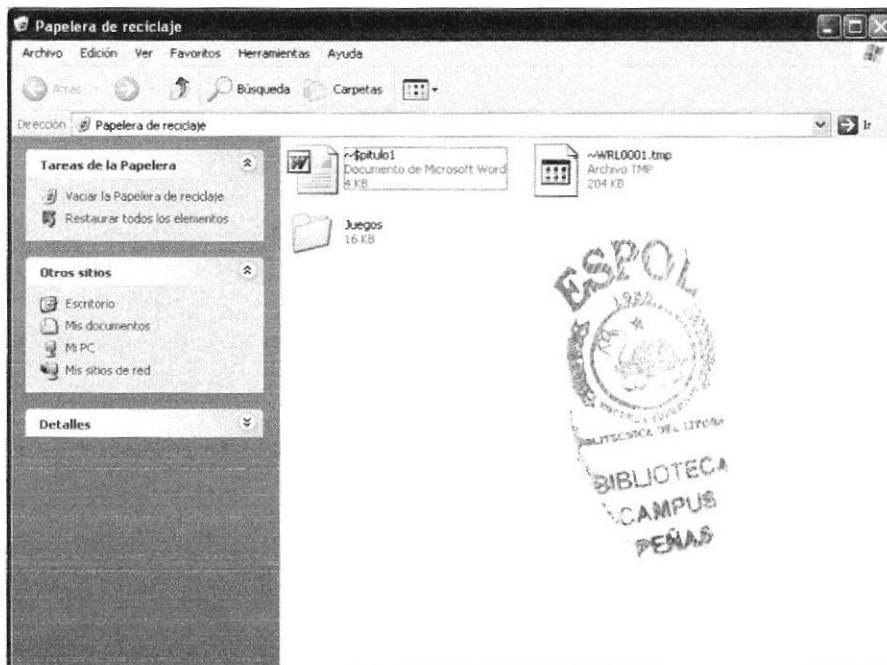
Papelera de reciclaje

Archivo Edición Ver Favoritos Herramientas Ayuda

Atrás Búsqueda Carpetas

Dirección Papelera de reciclaje Ir

Tareas de la Papelera

Vaciar la Papelera de reciclaje

Restaurar todos los elementos

Otros sitios

Escritorio

Mis documentos

Mi PC

Mis sitios de red

Detalles

~$pitulo1
Documento de Microsoft Word
8 KB

~WRL0001.tmp
Archivo TMP
204 KB

Juegos
16 KB

ESPOL
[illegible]
POLITECNICA DEL LITORAL
BIBLIOTECA
CAMPUS
PEÑAS